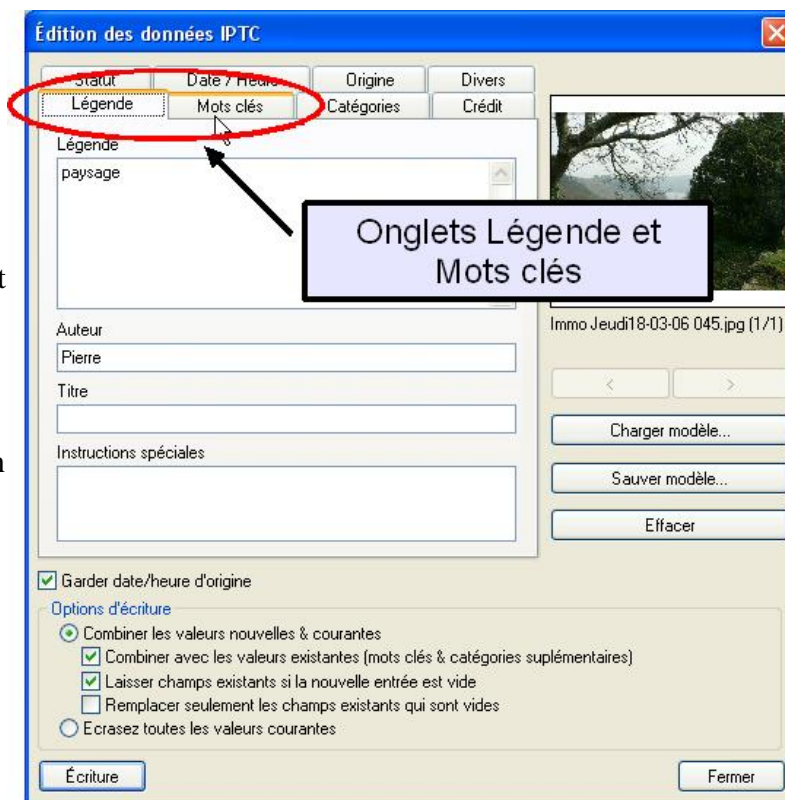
Édition des données IPTC

Statut
Date / Heure
Origine
Divers
Légende
Mots clés
Catégories
Crédit

Légende
paysage

Onglets Légende et Mots clés

Auteur
Pierre
Titre
Instructions spéciales

Immo Jeudi18-03-06 045.jpg (1/1)

<
>
Charger modèle...
Sauver modèle...
Effacer

Garder date/heure d'origine
Options d'écriture
Combiner les valeurs nouvelles & courantes
Combiner avec les valeurs existantes (mots clés & catégories suplémentaires)
Laisser champs existants si la nouvelle entrée est vide
Remplacer seulement les champs existants qui sont vides
Ecrasez toutes les valeurs courantes

Écriture
Fermer

t
n